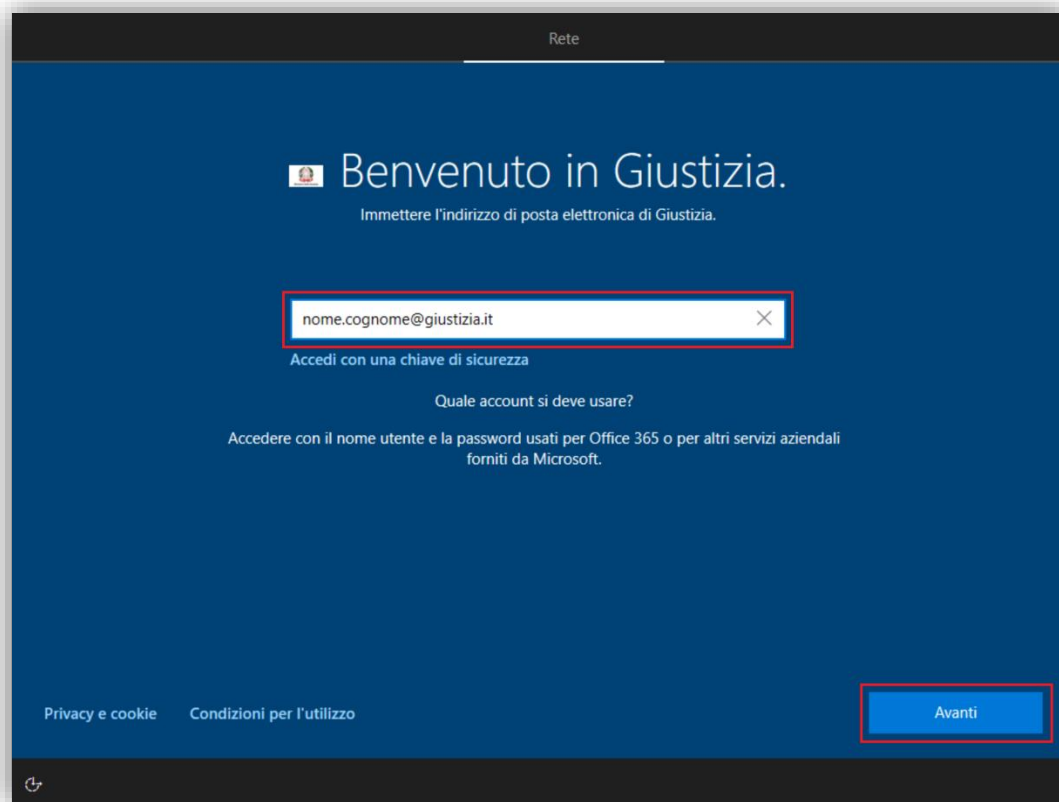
Rete

Benvenuto in Giustizia.

Immettere l'indirizzo di posta elettronica di Giustizia.

nome.cognome@giustizia.it

Accedi con una chiave di sicurezza

Quale account si deve usare?

Accedere con il nome utente e la password usati per Office 365 o per altri servizi aziendali forniti da Microsoft.

Privacy e cookie Condizioni per l'utilizzo

Avanti